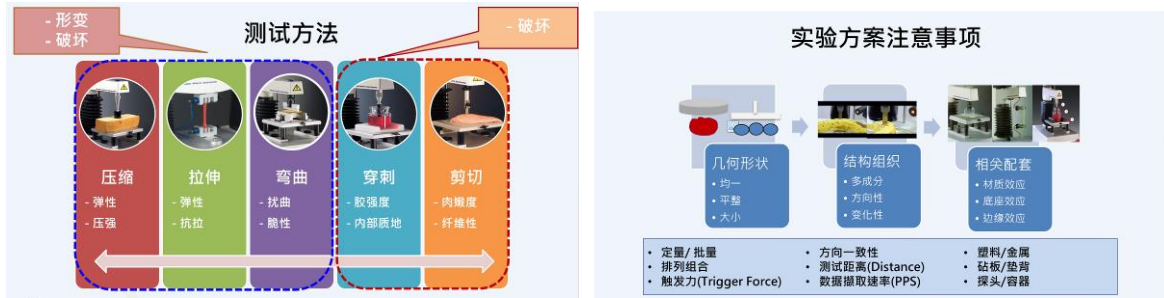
- 形变
- 破坏

测试方法

- 破坏

压缩
- 弹性
- 压强

拉伸
- 弹性
- 抗拉

弯曲
- 扰曲
- 脆性

穿刺
- 胶强度
- 内部质地

剪切
- 肉嫩度
- 纤维性

实验方案注意事项

几何形状
- 均一
- 平整
- 大小

结构组织
- 多成分
- 方向性
- 变化性

相关配套
- 材质效应
- 底座效应
- 边缘效应

- 定量/ 批量
- 排列组合
- 触发力(Trigger Force)
- 方向一致性
- 测试距离(Distance)
- 数据撷取速率(PPS)
- 塑料/金属
- 砧板/垫背
- 探头/容器